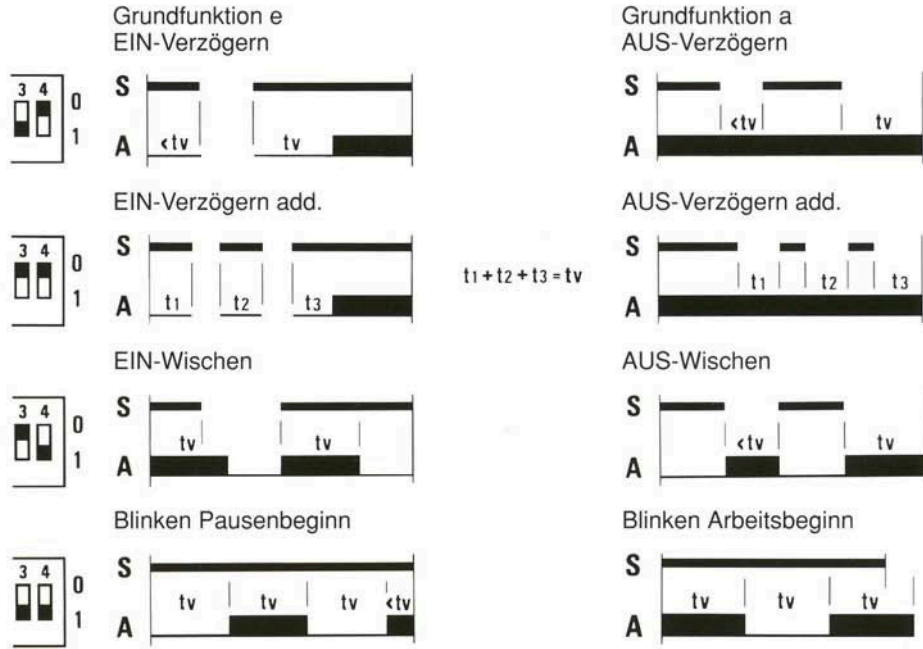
Grundfunktion e
EIN-Verzögern

3 4
0
1

S
A
<tv
tv

Grundfunktion a
AUS-Verzögern

S
A
<tv
tv

EIN-Verzögern add.

3 4
0
1

S
A
$t_1$
$t_2$
$t_3$

$t_1 + t_2 + t_3 = tv$

AUS-Verzögern add.

S
A
$t_1$
$t_2$
$t_3$

EIN-Wischen

3 4
0
1

S
A
tv
tv

AUS-Wischen

S
A
<tv
tv

Blinken Pausenbeginn

3 4
0
1

S
A
tv
tv
tv
<tv

Blinken Arbeitsbeginn

S
A
tv
tv
tv